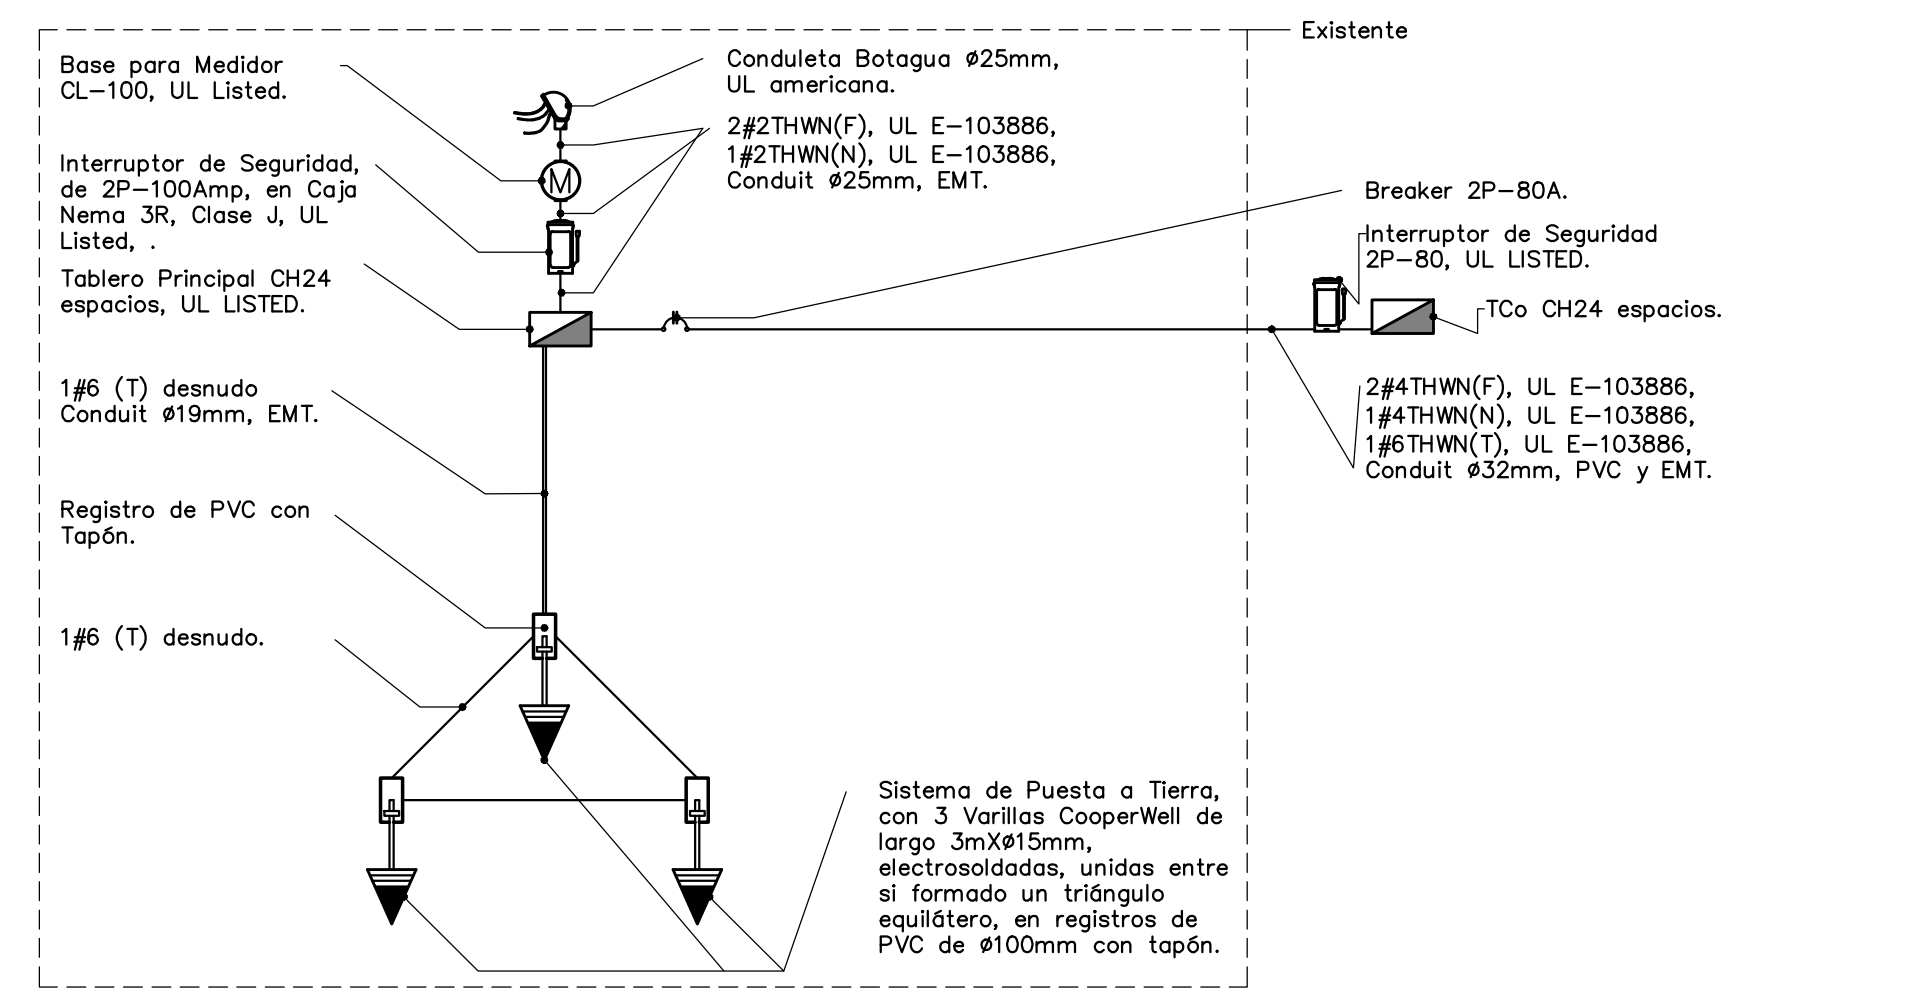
Existente

Base para Medidor CL-100, UL Listed.

Conduleta Botagua ø25mm, UL americana.

2#2THWN(F), UL E-103886, 1#2THWN(N), UL E-103886, Conduit ø25mm, EMT.

Interruptor de Seguridad, de 2P-100Amp, en Caja Nema 3R, Clase J, UL Listed, .

M

Breaker 2P-80A.

Interruptor de Seguridad 2P-80, UL LISTED.

Tablero Principal CH24 espacios, UL LISTED.

TCo CH24 espacios.

1#6 (T) desnudo Conduit ø19mm, EMT.

2#4THWN(F), UL E-103886, 1#4THWN(N), UL E-103886, 1#6THWN(T), UL E-103886, Conduit ø32mm, PVC y EMT.

Registro de PVC con Tapón.

1#6 (T) desnudo.

Sistema de Puesta a Tierra, con 3 Varillas CooperWell de largo 3mXø15mm, electrosoldadas, unidas entre si formado un triángulo equilátero, en registros de PVC de ø100mm con tapón.